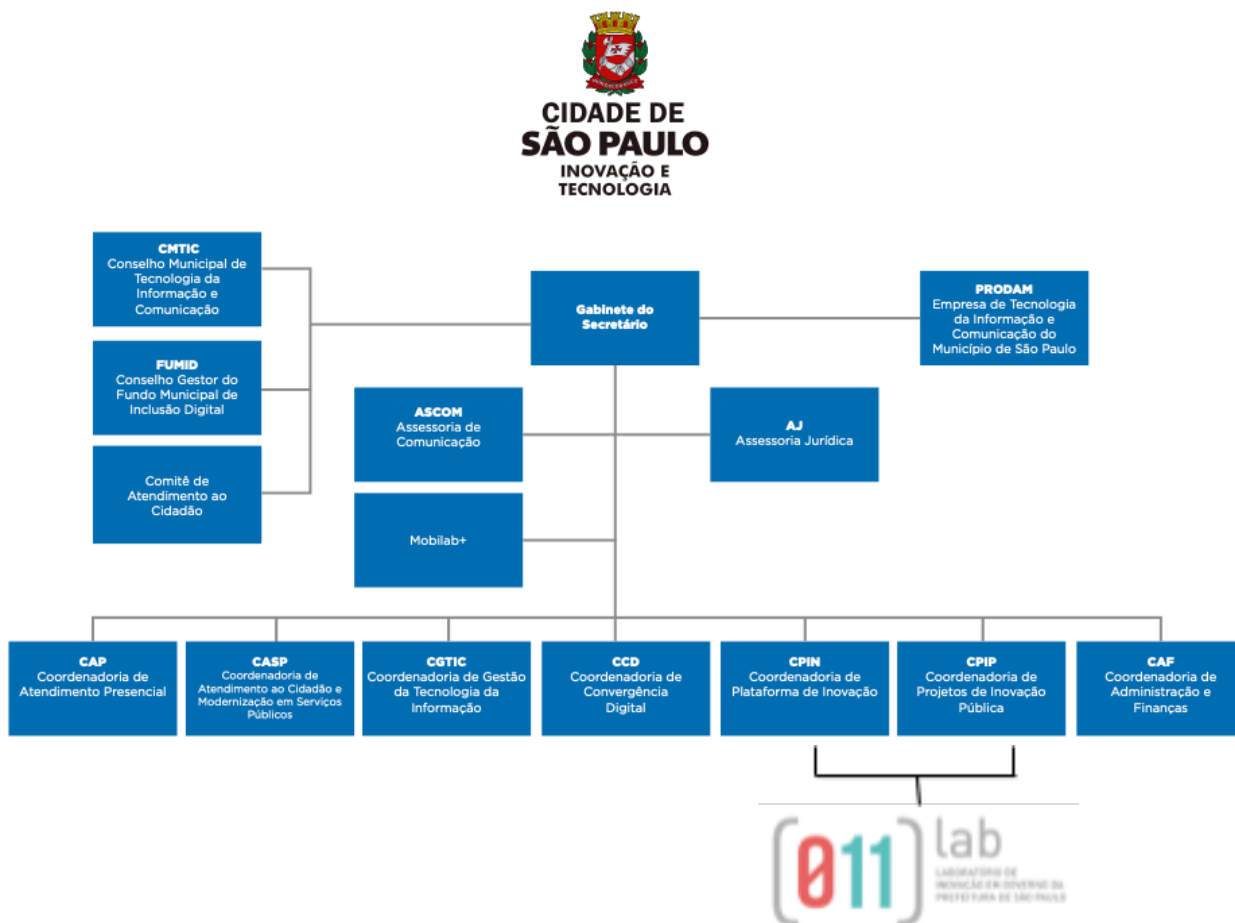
CIDADE DE
SÃO PAULO
INOVAÇÃO E
TECNOLOGIA

CMTIC
Conselho Municipal de Tecnologia da Informação e Comunicação

FUMID
Conselho Gestor do Fundo Municipal de Inclusão Digital

Comitê de Atendimento ao Cidadão

Gabinete do Secretário

PRODAM
Empresa de Tecnologia da Informação e Comunicação do Município de São Paulo

ASCOM
Assessoria de Comunicação

AJ
Assessoria Jurídica

Mobilab+

CAP
Coordenadoria de Atendimento Presencial

CASP
Coordenadoria de Atendimento ao Cidadão e Modernização em Serviços Públicos

CGTIC
Coordenadoria de Gestão da Tecnologia da Informação

CCD
Coordenadoria de Convergência Digital

CPIN
Coordenadoria de Plataforma de Inovação

CPIP
Coordenadoria de Projetos de Inovação Pública

CAF
Coordenadoria de Administração e Finanças

(011) lab
LABORATÓRIO DE INOVAÇÃO EM GOVERNO DA PREFEITURA DE SÃO PAULO